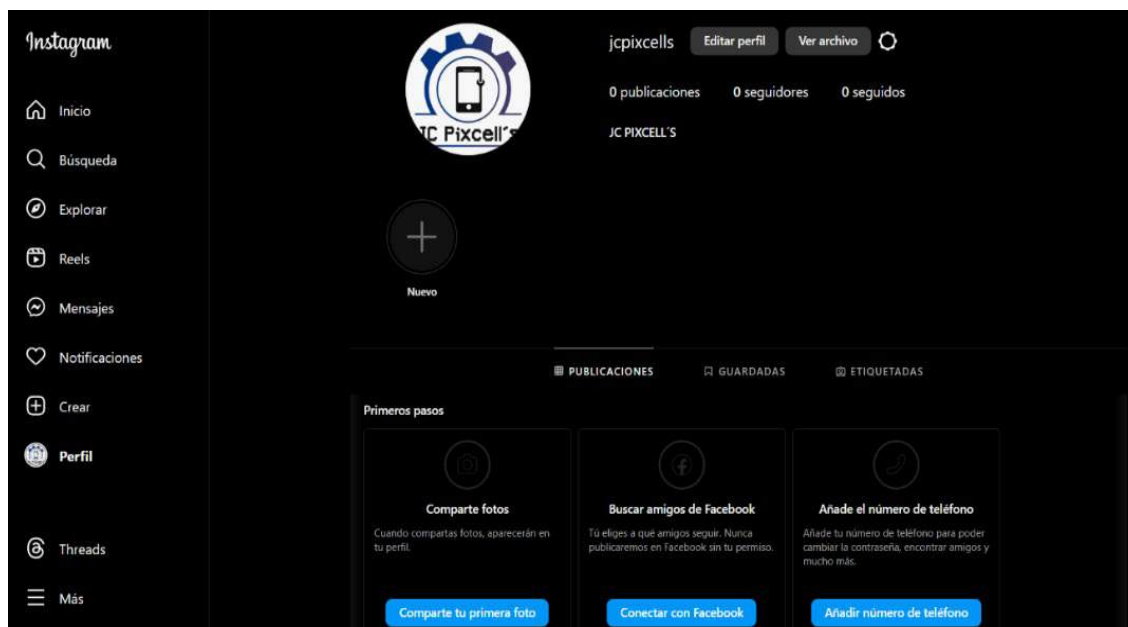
Instagram

Inicio

Búsqueda

Explorar

Reels

Mensajes

Notificaciones

Crear

Perfil

Threads

Más

JC Pixcell's

jcpixcells Editar perfil Ver archivo

0 publicaciones 0 seguidores 0 seguidos

JC PIXCELL'S

Nuevo

PUBLICACIONES GUARDADAS ETIQUETADAS

Primeros pasos

Comparte fotos

Cuando compartas fotos, aparecerán en tu perfil.

Comparte tu primera foto

Buscar amigos de Facebook

Tú eliges a qué amigos seguir. Nunca publicaremos en Facebook sin tu permiso.

Conectar con Facebook

Añade el número de teléfono

Añade tu número de teléfono para poder cambiar la contraseña, encontrar amigos y mucho más.

Añadir número de teléfono